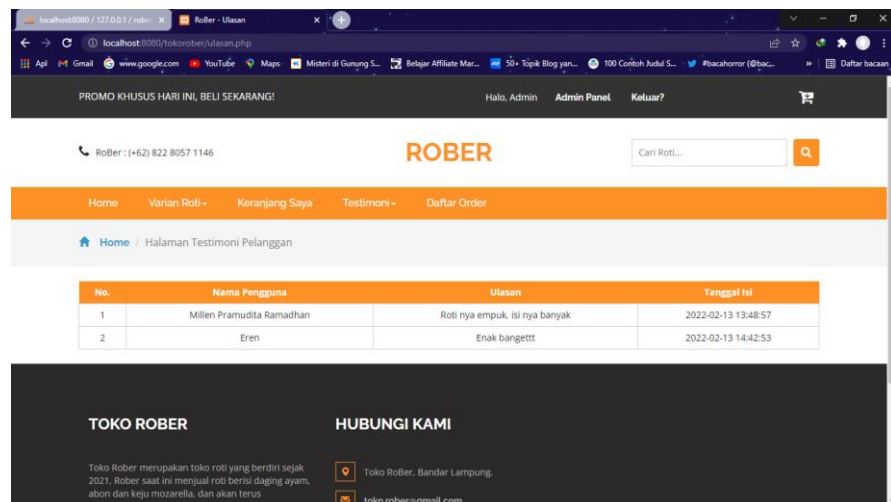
localhost:8080 / 127.0.0.1 / rob... ×
RoBer - Ulasan ×
localhost:8080/tokorober/ulasan.php
Apl Gmail www.google.com YouTube Maps Misteri di Gunung S... Belajar Affiliate Mar... 50+ Topik Blog yan... 100 Contoh Judul S... #bacahorror (@bac... » Daftar bacaan

PROMO KHUSUS HARI INI, BELI SEKARANG!
Halo, Admin Admin Panel Keluar?

RoBer : (+62) 822 8057 1146
ROBER
Cari Roti...

Home Varian Roti Keranjang Saya Testimoni Daftar Order

Home / Halaman Testimoni Pelanggan

| No. | Nama Pengguna | Ulasan | Tanggal Isi |
|---|---|---|---|
| 1 | Millen Pramudita Ramadhan | Roti nya empuk, isi nya banyak | 2022-02-13 13:48:57 |
| 2 | Eren | Enak bangettt | 2022-02-13 14:42:53 |

TOKO ROBER
Toko Rober merupakan toko roti yang berdiri sejak 2021. Rober saat ini menjual roti berisi daging ayam, abon dan keju mozarella, dan akan terus

HUBUNGI KAMI
Toko RoBer, Bandar Lampung.
toko.rober@gmail.com